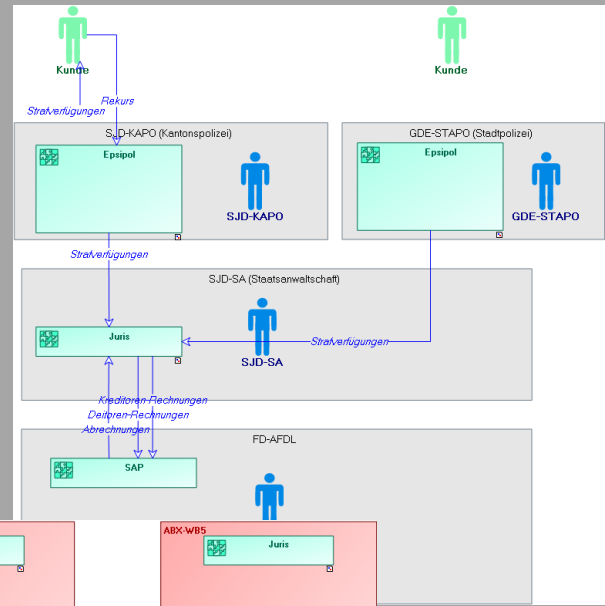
Kunde

Kunde

Strafverfügungen

Rekurs

SJD-KAPO (Kantonspolizei)

Epsipol

SJD-KAPO

GDE-STAPO (Stadtpolizei)

Epsipol

GDE-STAPO

Strafverfügungen

SJD-SA (Staatsanwaltschaft)

Juris

SJD-SA

Strafverfügungen

Kreditoren-Rechnungen

Debitoren-Rechnungen

Abrechnungen

FD-AFDL

SAP

ABX-WB5

Juris